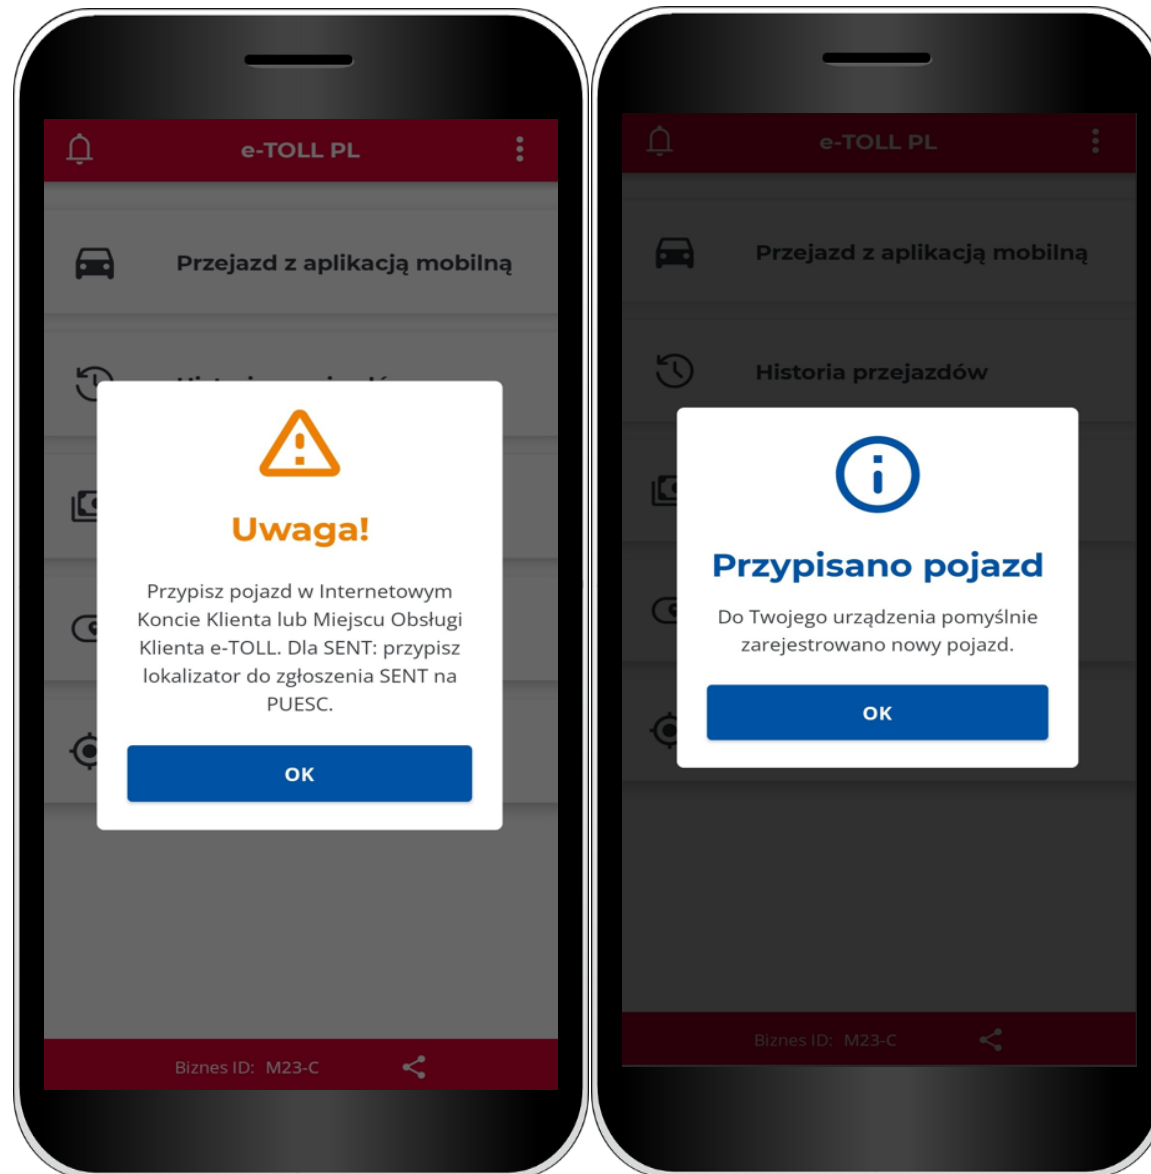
e-TOLL PL

Przejazd z aplikacją mobilną

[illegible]

Uwaga!

Przypisz pojazd w Internetowym Koncie Klienta lub Miejscu Obsługi Klienta e-TOLL. Dla SENT: przypisz lokalizator do zgłoszenia SENT na PUESC.

OK

Biznes ID: M23-C

e-TOLL PL

Przejazd z aplikacją mobilną

Historia przejazdów

Przypisano pojazd

Do Twojego urządzenia pomyślnie zarejestrowano nowy pojazd.

OK

Biznes ID: M23-C